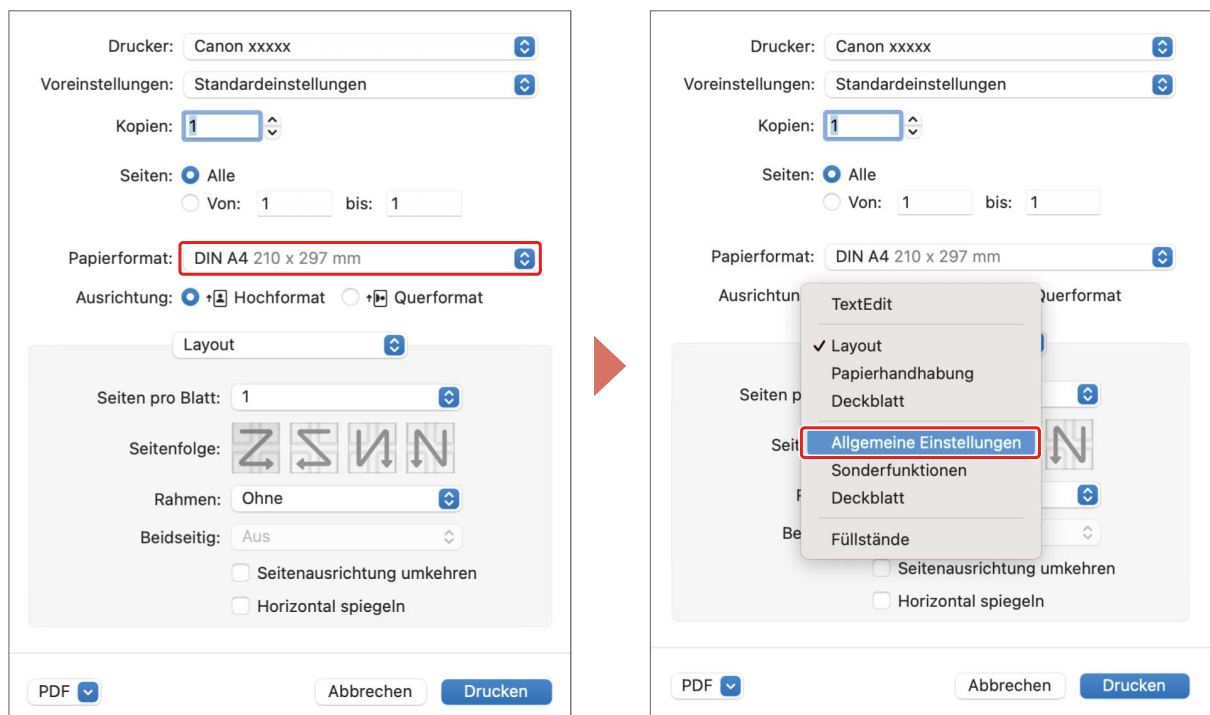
Drucker: Canon xxxxx
Voreinstellungen: Standardeinstellungen
Kopien: 1
Seiten: Alle
Von: 1 bis: 1
Papierformat: DIN A4 210 x 297 mm
Ausrichtung: Hochformat Querformat
Layout
Seiten pro Blatt: 1
Seitenfolge:
Rahmen: Ohne
Beidseitig: Aus
Seitenausrichtung umkehren
Horizontal spiegeln
PDF
Abbrechen
Drucken

Drucker: Canon xxxxx
Voreinstellungen: Standardeinstellungen
Kopien: 1
Seiten: Alle
Von: 1 bis: 1
Papierformat: DIN A4 210 x 297 mm
Ausrichtun Querformat
TextEdit
✓ Layout
Papierhandhabung
Deckblatt
Allgemeine Einstellungen
Sonderfunktionen
Deckblatt
Füllstände
Seiten p
Seit
R
Be
Seitenausrichtung umkehren
Horizontal spiegeln
PDF
Abbrechen
Drucken